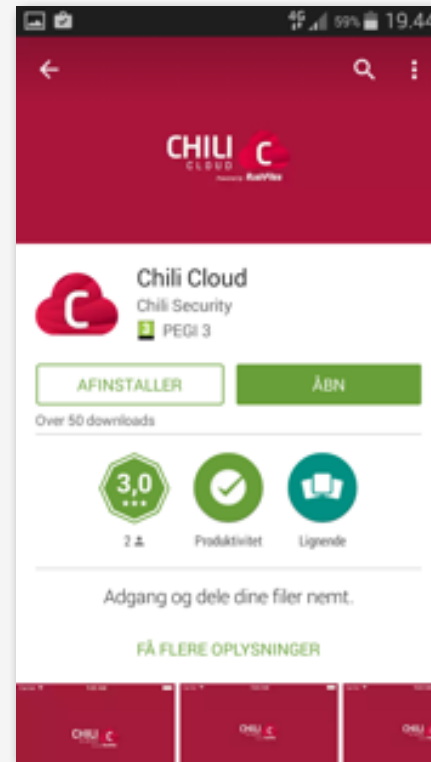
4G 99% 19.44

CHILI CLOUD C
Powered by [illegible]

Chili Cloud
Chili Security
3 PEGI 3

AFINSTALLER
ÅBN

Over 50 downloads

3,0
2

Produktivitet

Lignende

Adgang og dele dine filer nemt.

FÅ FLERE OPLYSNINGER

CHILI
CHILI C
CHILI